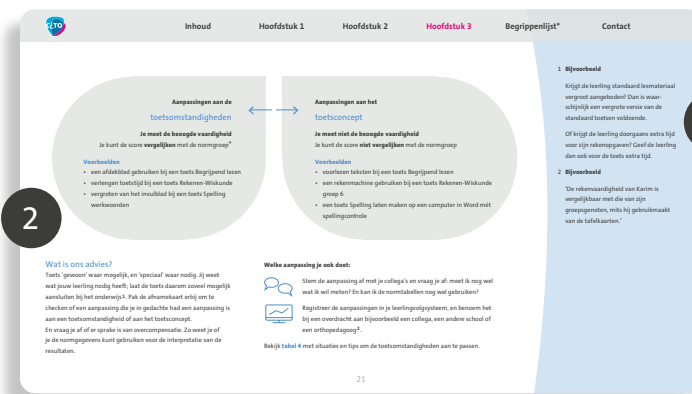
Inhoud Hoofdstuk 1 Hoofdstuk 2 Hoofdstuk 3 Begrippenlijst* Contact

Aanpassingen aan de
toetsomstandigheden

Je meet de beoogde vaardigheid
Je kunt de score vergelijken met de normgroep*

Voorbeelden
• een afdekblad gebruiken bij een toets Begrijpend lezen
• verlengen toetstijd bij een toets Rekenen-Wiskunde
• vergroten van het invulblad bij een toets Spelling werkwoorden

Aanpassingen aan het
toetsconcept

Je meet niet de beoogde vaardigheid
Je kunt de score niet vergelijken met de normgroep

Voorbeelden
• voorlezen teksten bij een toets Begrijpend lezen
• een rekenmachine gebruiken bij een toets Rekenen-Wiskunde groep 6
• een toets Spelling laten maken op een computer in Word met spellingcontrole

2

Wat is ons advies?
Toets 'gewoon' waar mogelijk, en 'speciaal' waar nodig. Jij weet wat jouw leerling nodig heeft; laat de toets daarom zoveel mogelijk aansluiten bij het onderwijs¹. Pak de afnamekaart erbij om te checken of een aanpassing die je in gedachte had een aanpassing is aan een toetsomstandigheid of aan het toetsconcept.
En vraag je af of er sprake is van overcompensatie. Zo weet je of je de normgegevens kunt gebruiken voor de interpretatie van de resultaten.

Welke aanpassing je ook doet:

Stem de aanpassing af met je collega's en vraag je af: meet ik nog wel wat ik wil meten? En kan ik de normtabellen nog wel gebruiken?

Registreer de aanpassingen in je leerlingvolgsysteem, en benoem het bij een overdracht aan bijvoorbeeld een collega, een andere school of een orthopedagoog².

Bekijk tabel 4 met situaties en tips om de toetsomstandigheden aan te passen.

21

1 Bijvoorbeeld
Krijgt de leerling standaard lesmateriaal vergroot aangeboden? Dan is waarschijnlijk een vergrote versie van de standaard toetsen voldoende.
Of krijgt de leerling doorgaans extra tijd voor zijn rekenopgaven? Geef de leerling dan ook voor de toets extra tijd.

2 Bijvoorbeeld
'De rekenvaardigheid van Karim is vergelijkbaar met die van zijn groepsgenoten, mits hij gebruikmaakt van de tafelkaarten.'